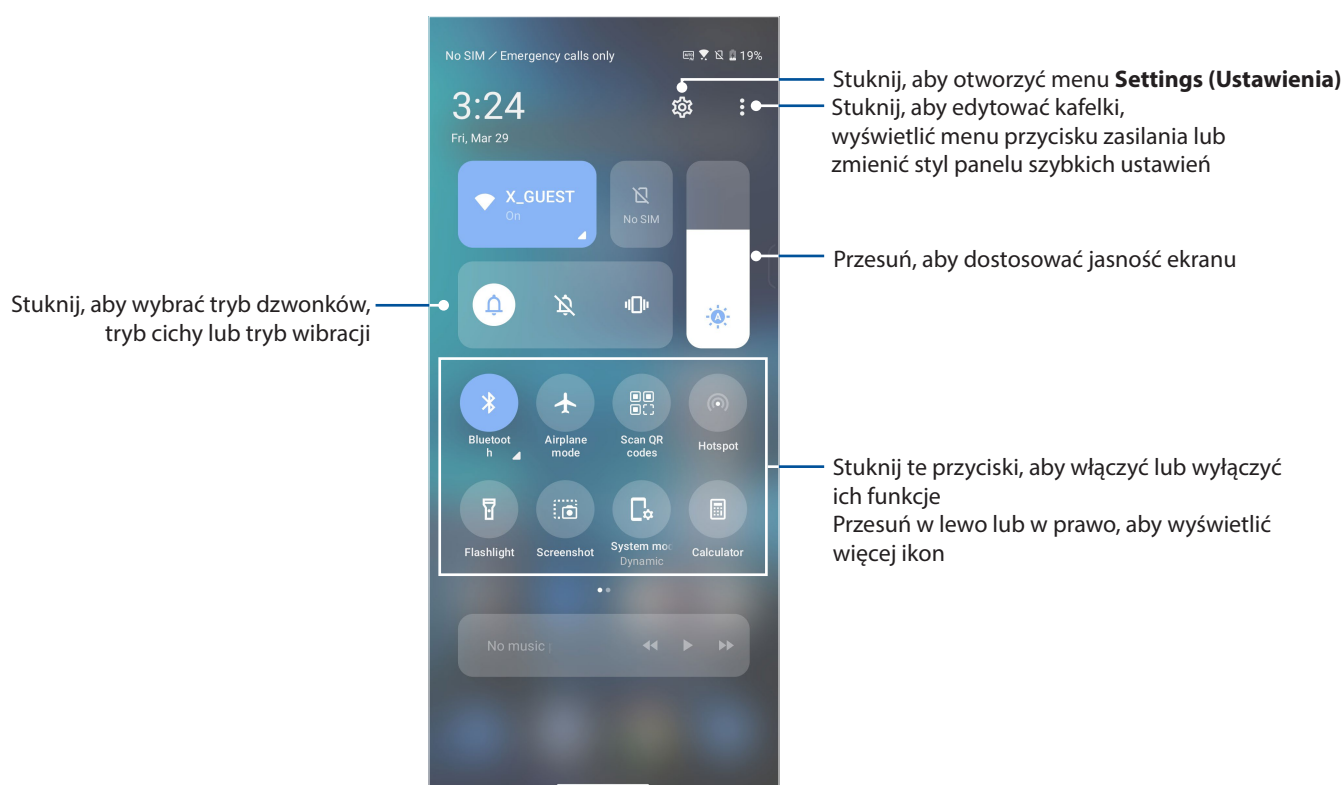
No SIM / Emergency calls only

19%

3:24

Fri, Mar 29

X_GUEST

On

No SIM

Bluetoot h

Airplane mode

Scan QR codes

Hotspot

Flashlight

Screenshot

System moc

Dynamic

Calculator

No music p

Stuknij, aby otworzyć menu **Settings (Ustawienia)**

Stuknij, aby edytować kafelki, wyświetlić menu przycisku zasilania lub zmienić styl panelu szybkich ustawień

Przesuń, aby dostosować jasność ekranu

Stuknij, aby wybrać tryb dzwonków, tryb cichy lub tryb wibracji

Stuknij te przyciski, aby włączyć lub wyłączyć ich funkcje

Przesuń w lewo lub w prawo, aby wyświetlić więcej ikon